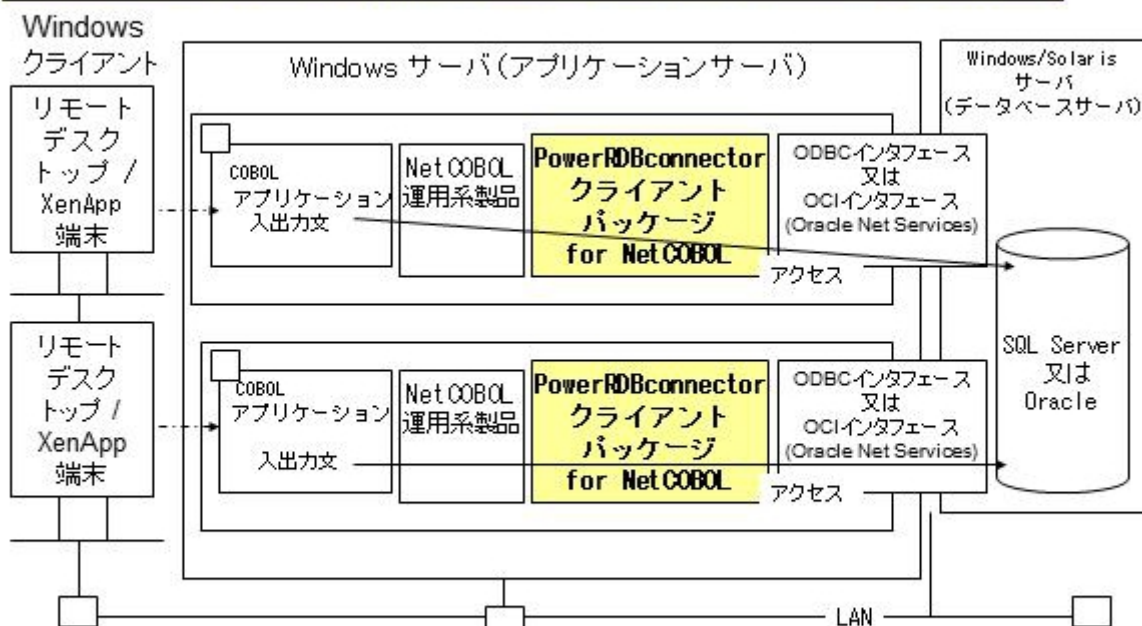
Windows
クライアント

Windows サーバ(アプリケーションサーバ)

Windows/Solaris
サーバ
(データベースサーバ)

リモート
デスク
トップ /
XenApp
端末

COBOL
アプリケーション
入出力文

NetCOBOL
運用系製品

PowerRDBconnector
クライアント
パッケージ
for NetCOBOL

ODBCインタフェース
又は
OCIインタフェース
(Oracle Net Services)

アクセス

リモート
デスク
トップ /
XenApp
端末

COBOL
アプリケーション
入出力文

NetCOBOL
運用系製品

PowerRDBconnector
クライアント
パッケージ
for NetCOBOL

ODBCインタフェース
又は
OCIインタフェース
(Oracle Net Services)

アクセス

SQL Server
又は
Oracle

LAN